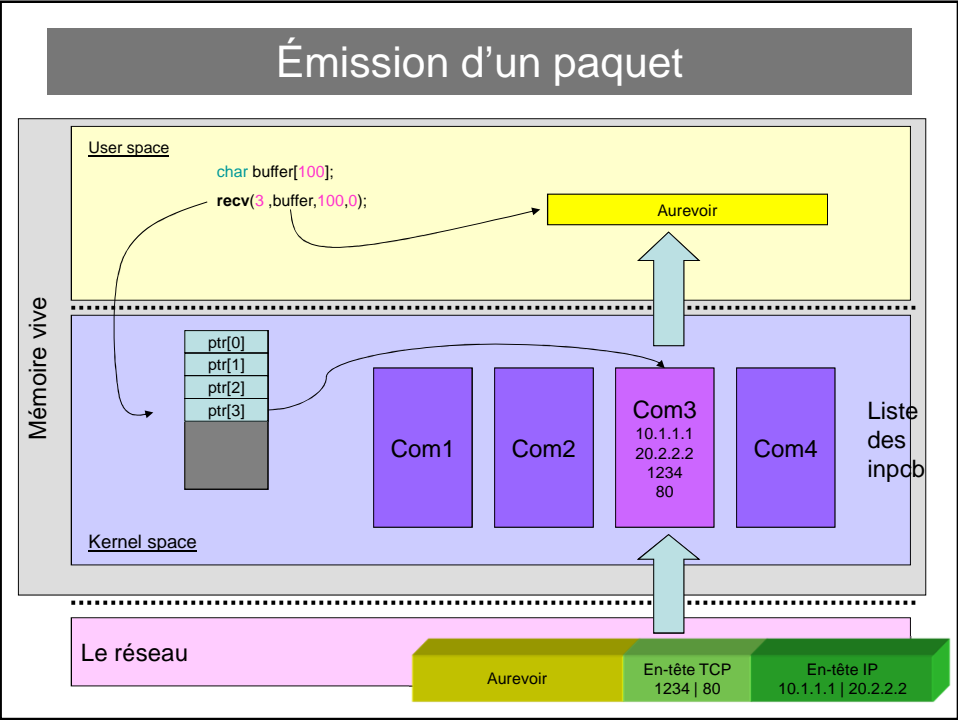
Émission d’un paquet

User space

char buffer[100];

recv(3 ,buffer,100,0);

Aurevoir

Mémoire vive

ptr[0]
ptr[1]
ptr[2]
ptr[3]

Com1

Com2

Com3
10.1.1.1
20.2.2.2
1234
80

Com4

Liste des inpcb

Kernel space

Le réseau

Aurevoir

En-tête TCP
1234 | 80

En-tête IP
10.1.1.1 | 20.2.2.2